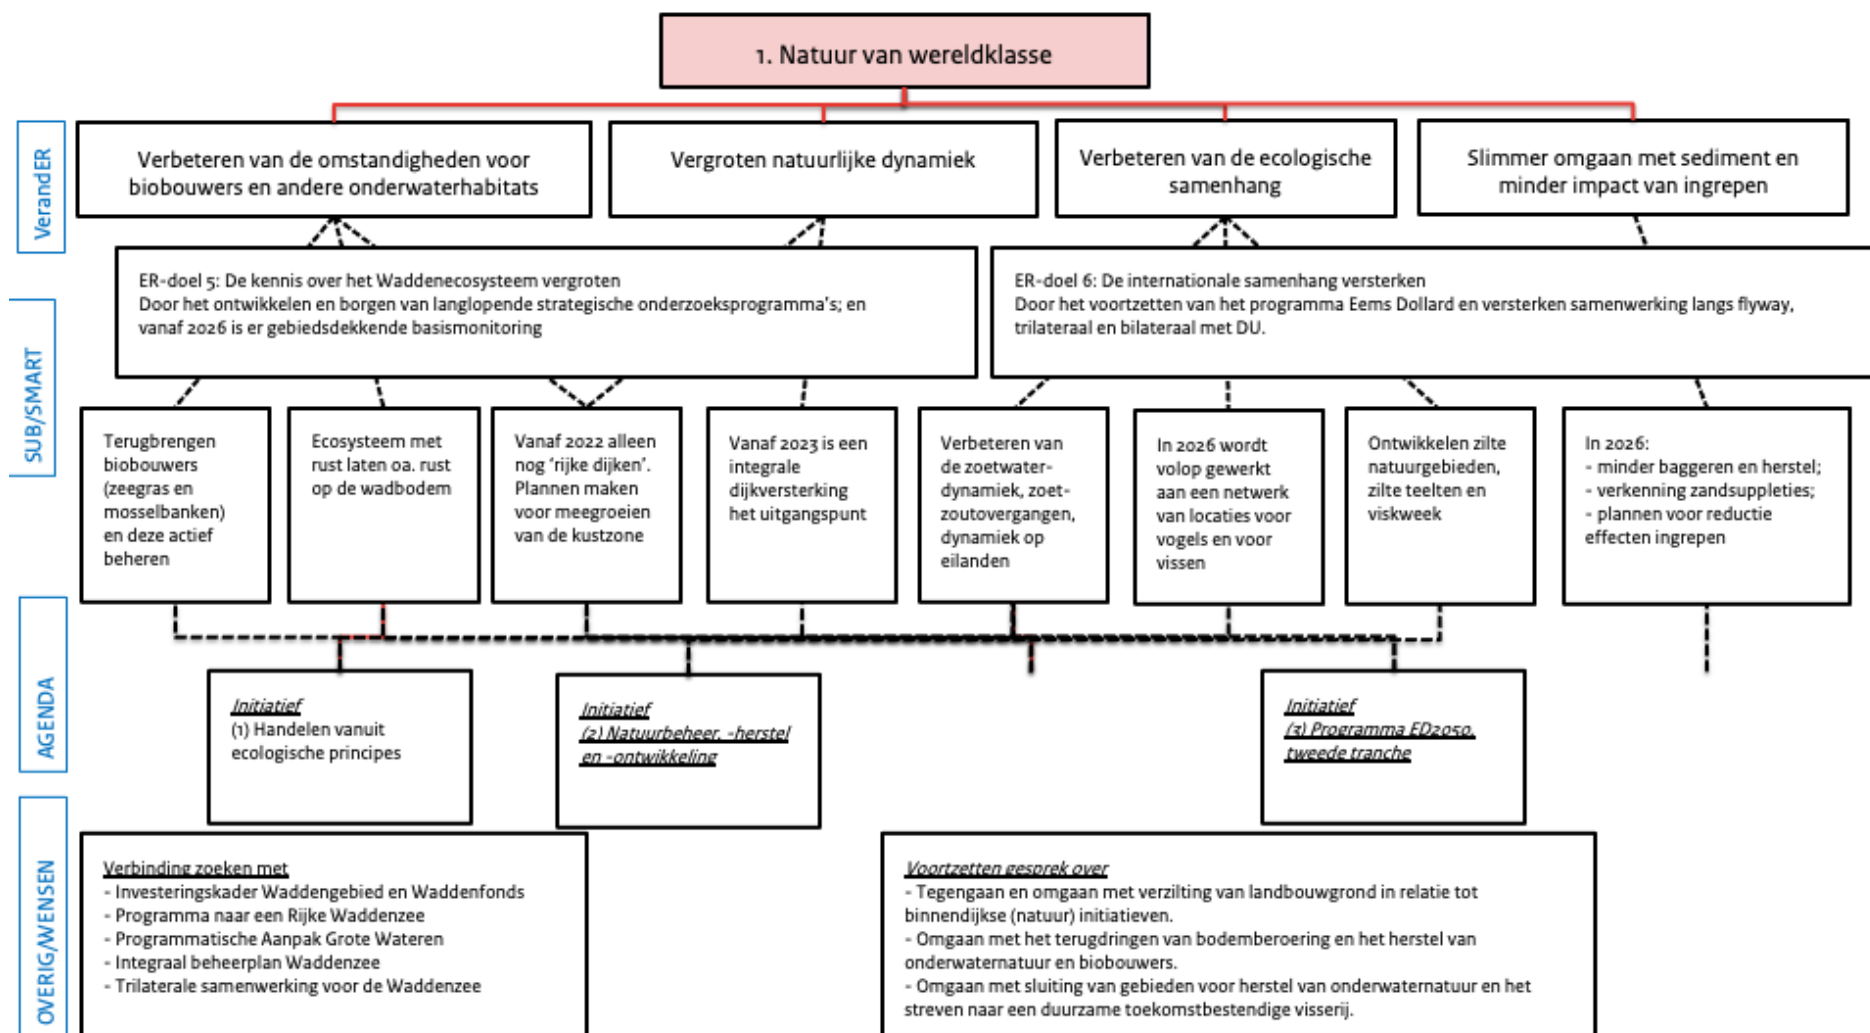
1. Natuur van wereldklasse

VerandER

Verbeteren van de omstandigheden voor biobouwers en andere onderwaterhabitats

Vergroten natuurlijke dynamiek

Verbeteren van de ecologische samenhang

Slimmer omgaan met sediment en minder impact van ingrepen

SUB/SMART

ER-doel 5: De kennis over het Waddenecosysteem vergroten
Door het ontwikkelen en borgen van langlopende strategische onderzoeksprogramma's; en vanaf 2026 is er gebiedsdekkende basismonitoring

ER-doel 6: De internationale samenhang versterken
Door het voortzetten van het programma Eems Dollard en versterken samenwerking langs flyway, trilateraal en bilateraal met DU.

Terugbrengen biobouwers (zeegras en mosselbanken) en deze actief beheren

Ecosysteem met rust laten oa. rust op de wadbodem

Vanaf 2022 alleen nog 'rijke dijken'. Plannen maken voor meegroeien van de kustzone

Vanaf 2023 is een integrale dijkversterking het uitgangspunt

Verbeteren van de zoetwaterdynamiek, zoet-zoutovergangen, dynamiek op eilanden

In 2026 wordt volop gewerkt aan een netwerk van locaties voor vogels en voor vissen

Ontwikkelen zilte natuurgebieden, zilte teelten en viskweek

In 2026:
- minder baggeren en herstel;
- verkenning zandsuppleties;
- plannen voor reductie effecten ingrepen

AGENDA

Initiatief
(1) Handelen vanuit ecologische principes

Initiatief
(2) Natuurbeheer, -herstel en -ontwikkeling

Initiatief
(3) Programma ED2050, tweede tranche

OVERIG/WENSEN

Verbinding zoeken met
- Investeringskader Waddengebied en Waddenfonds
- Programma naar een Rijke Waddenzee
- Programmatische Aanpak Grote Wateren
- Integraal beheerplan Waddenzee
- Trilaterale samenwerking voor de Waddenzee

Voortzetten gesprek over
- Tegengaan en omgaan met verzilting van landbouwgrond in relatie tot binnendijkse (natuur) initiatieven.
- Omgaan met het terugdringen van bodemberoering en het herstel van onderwaternatuur en biobouwers.
- Omgaan met sluiting van gebieden voor herstel van onderwaternatuur en het streven naar een duurzame toekomstbestendige visserij.